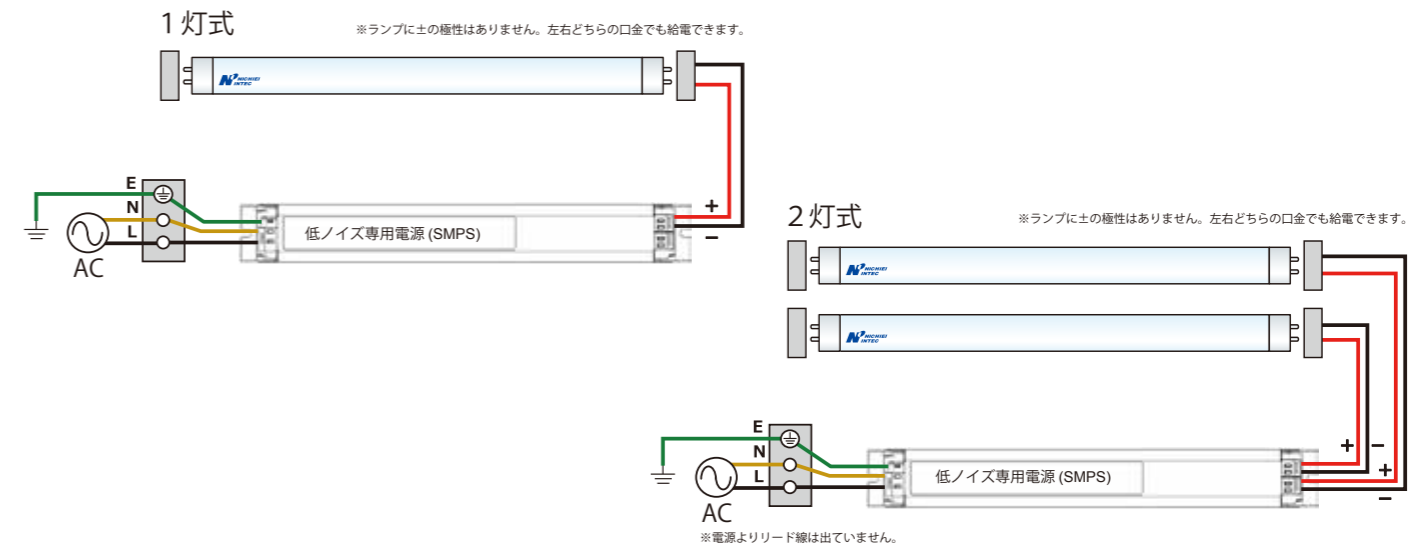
1灯式

※ランプに±の極性はありません。左右どちらの口金でも給電できます。

NICHIEI INTEC

E
N
L
AC

低ノイズ専用電源 (SMPS)

+
−

2灯式

※ランプに±の極性はありません。左右どちらの口金でも給電できます。

NICHIEI INTEC

NICHIEI INTEC

E
N
L
AC

低ノイズ専用電源 (SMPS)

+
−
+
−

※電源よりリード線は出ていません。